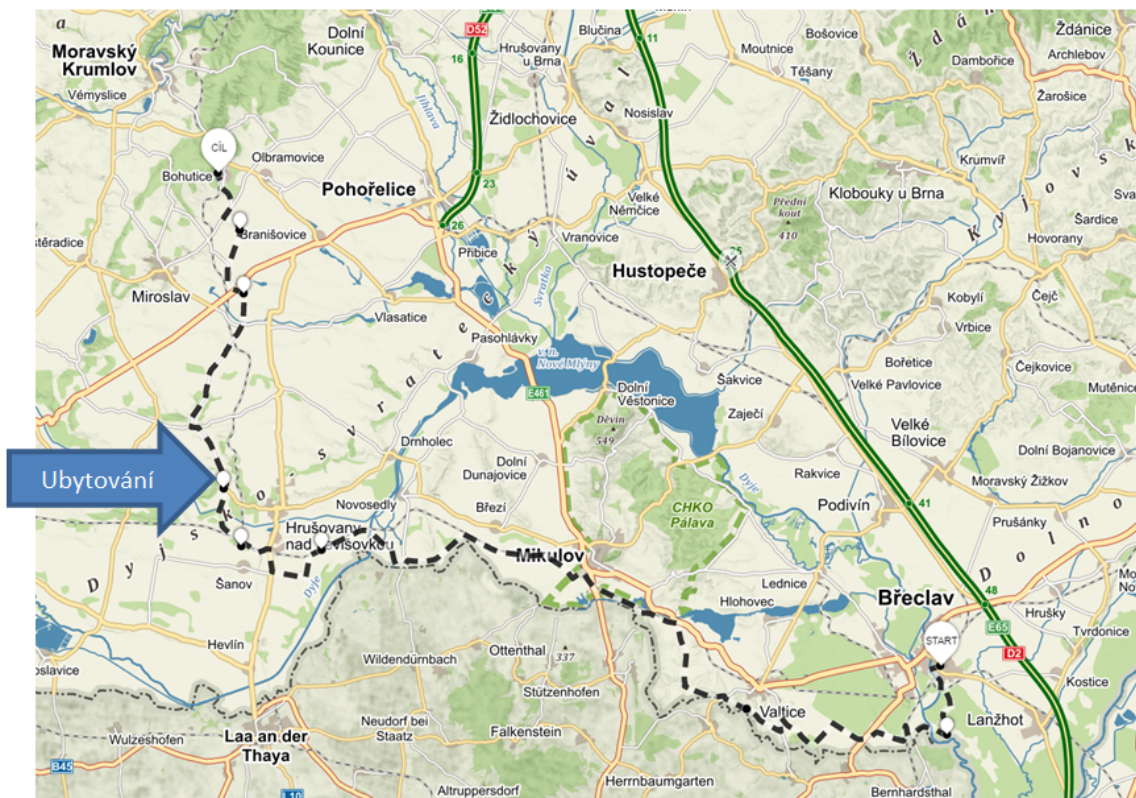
Moravský Krumlov
Vémyslice
Dolní Kounice
D52
16
Hrušovany u Brna
Blučina
11
Moutnice
Bošovice
Těšany
Dambořice
Ždánice
Archlebov
Žarošice
Jihlava
Židlochovice
Nosislav
CÍL
Bohutice
Olbramovice
Pohořelice
23
Krumvíř
Klobouky u Brna
Přední kout
410
Branišovice
26
Přibice
Velké Němčice
Vranovice
Hustopeče
25
Šardice
Hovorany
Miroslav
Svratka
Kobylí
Čejč
Vlasatice
Vrbice
Pasohlávky
v.n. Nové Mlýny
Bořetice
Šakvice
Velké Pavlovice
Čejkovice
Mutěnice
E461
Dolní Věstonice
Zaječí
Děvín
549
Velké Bílovice
Ubytování
Drnholec
Dolní Dunajovice
Rakvice
Dolní Bojanovice
Moravský Žižkov
Dyje
CHKO Pálava
Podivín
41
Novosedly
Březí
Hrušovany nad Jevišovkou
Prušánky
Mikulov
Šanov
Lednice
Dyje
Břeclav
48
Hlohovec
START
E65
D2
Hrušky
Tvrdonice
Hevlín
Ottenthal
337
Wildendürnbach
Stützenhofen
Valtice
Kostice
Lanžhot
Neudorf bei Staatz
Falkenstein
Wulzeshofen
Laa an der Thaya
B45
Altruppersdorf
Herrnbaumgarten
Bernhardsthal
Dyjsko-svratecký úval
Ždánický les
Kyjovsk
Dolno